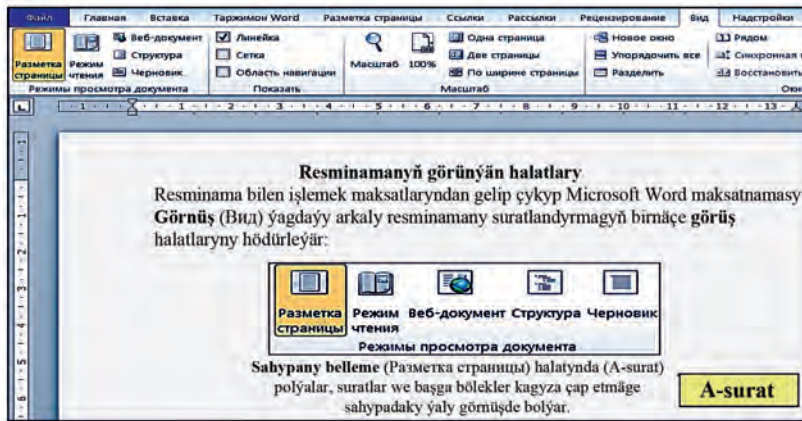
Файл Главная Вставка Тäржимон Word Разметка страницы Ссылки Рассылки Рецензирование Вид Надстройки

Разметка страницы Режим чтения Веб-документ Структура Черновик Режимы просмотра документа Линейка Сетка Область навигации Показать Масштаб 100% Одна страница Две страницы По ширине страницы Масштаб Новое окно Упорядочить все Разделить Рядом Синхронная Восстановить Окн

Resminamanyň görünýän halatlary

Resminama bilen işlemek maksatlaryndan gelip çykyp Microsoft Word maksatnamasy **Görnüş** (Вид) ýagdaýy arkaly resminamany suratlandyrmagyň birnäçe **görüş** halatlaryny hödürleýär:

Разметка страницы Режим чтения Веб-документ Структура Черновик

Режимы просмотра документа

**Sahypany belleme** (Разметка страницы) halatynda (A-surat) polýalar, suratlar we başga bölekler kagyza çap etmäge sahypadaky ýaly görnüşde bolýar.

A-surat